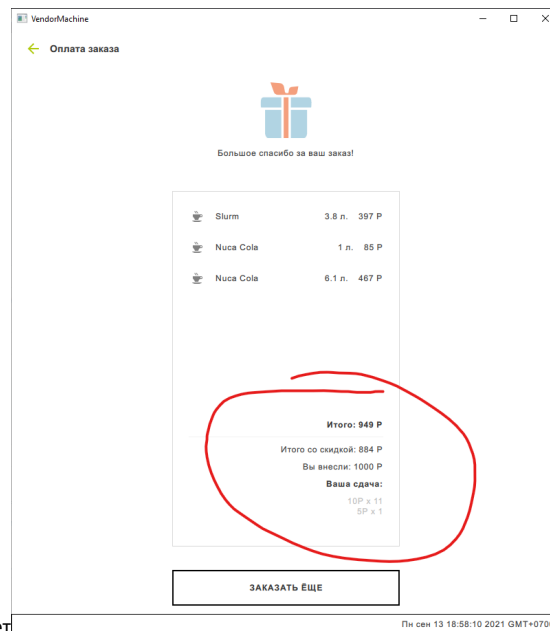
VendorMachine

Оплата заказа

Большое спасибо за ваш заказ!

| | | |
|---|---|---|
| Slurm | 3.8 л. | 397 Р |
| Nuca Cola | 1 л. | 85 Р |
| Nuca Cola | 6.1 л. | 467 Р |

Итого: 949 Р

Итого со скидкой: 884 Р
Вы внесли: 1000 Р
Ваша сдача:
10Р x 11
5Р x 1

ЗАКАЗАТЬ ЁЩЕ

Пн сен 13 18:58:10 2021 GMT+070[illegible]